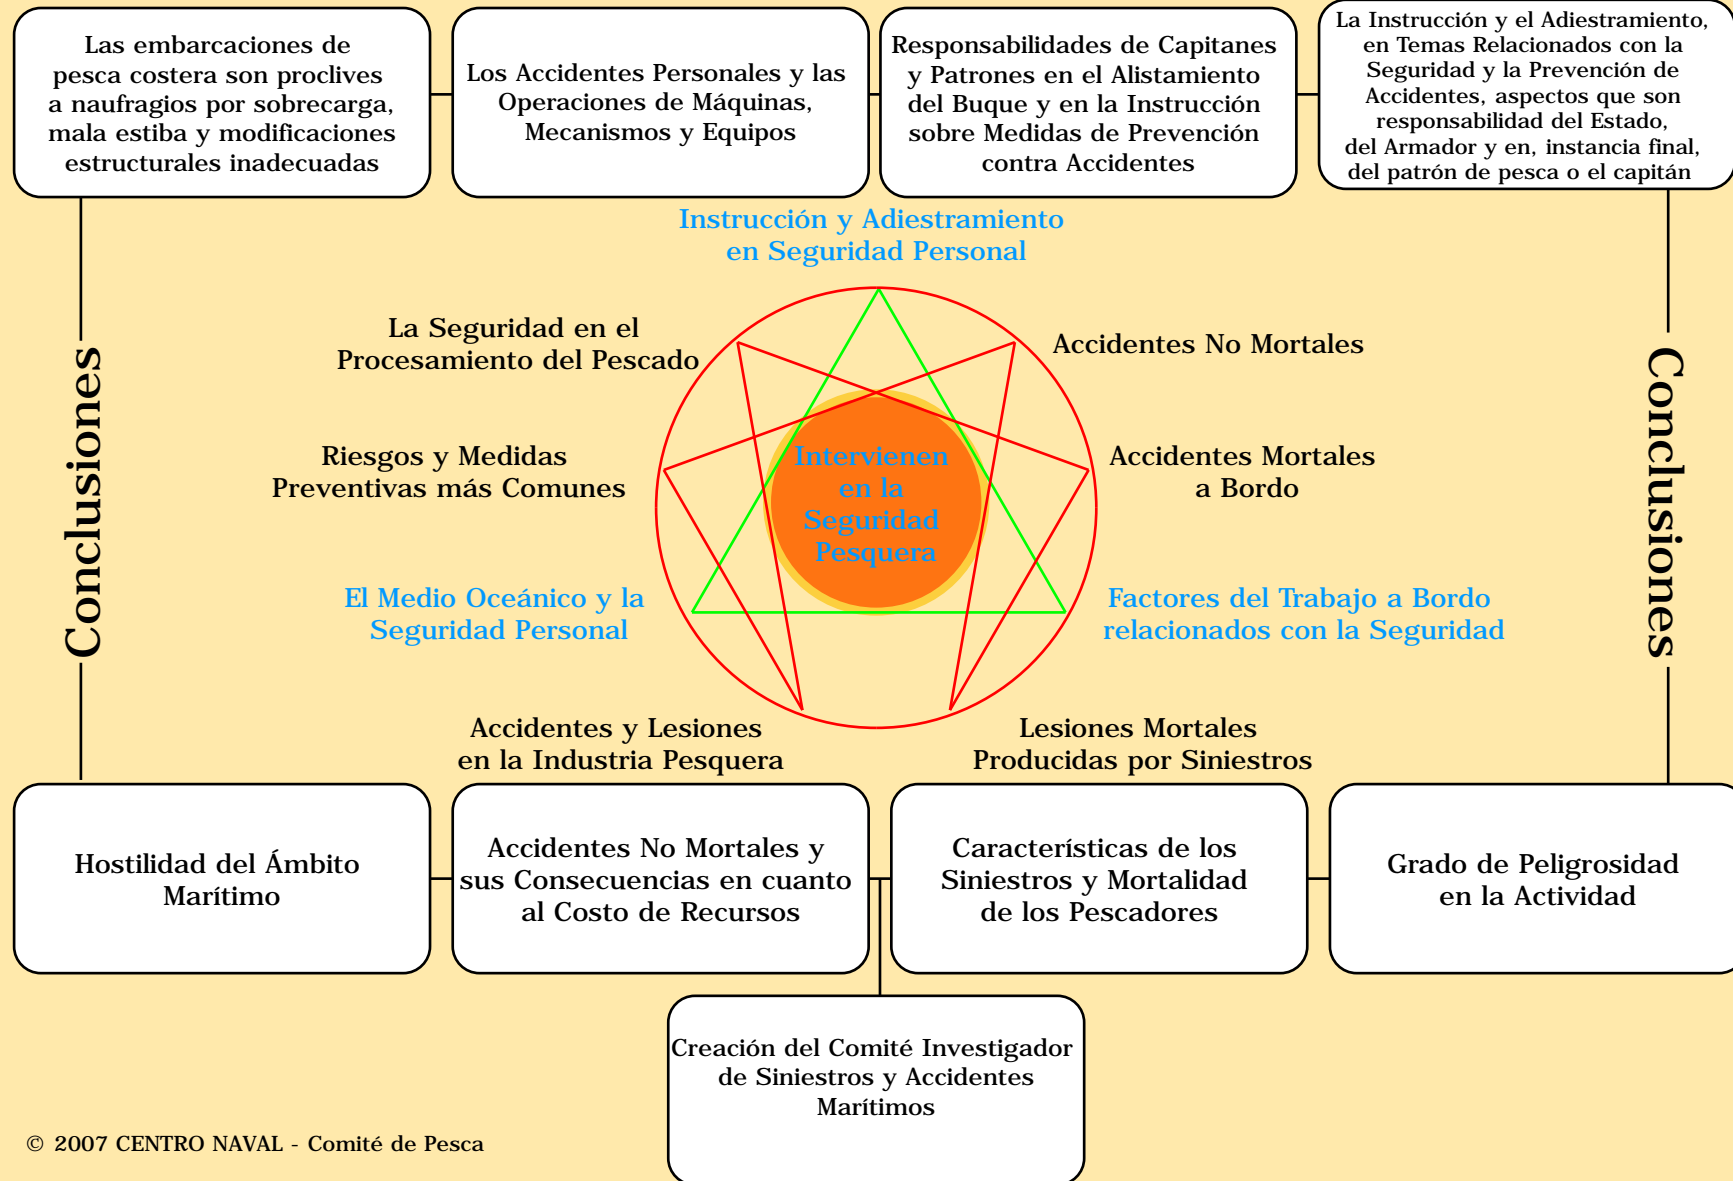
Las embarcaciones de pesca costera son proclives a naufragios por sobrecarga, mala estiba y modificaciones estructurales inadecuadas

Los Accidentes Personales y las Operaciones de Máquinas, Mecanismos y Equipos

Responsabilidades de Capitanes y Patrones en el Alistamiento del Buque y en la Instrucción sobre Medidas de Prevención contra Accidentes

La Instrucción y el Adiestramiento, en Temas Relacionados con la Seguridad y la Prevención de Accidentes, aspectos que son responsabilidad del Estado, del Armador y en, instancia final, del patrón de pesca o el capitán

Conclusiones

Conclusiones

Instrucción y Adiestramiento en Seguridad Personal

La Seguridad en el Procesamiento del Pescado

Accidentes No Mortales

Riesgos y Medidas Preventivas más Comunes

Intervienen en la Seguridad Pesquera

Accidentes Mortales a Bordo

El Medio Oceánico y la Seguridad Personal

Factores del Trabajo a Bordo relacionados con la Seguridad

Accidentes y Lesiones en la Industria Pesquera

Lesiones Mortales Producidas por Siniestros

Hostilidad del Ámbito Marítimo

Accidentes No Mortales y sus Consecuencias en cuanto al Costo de Recursos

Características de los Siniestros y Mortalidad de los Pescadores

Grado de Peligrosidad en la Actividad

Creación del Comité Investigador de Siniestros y Accidentes Marítimos

© 2007 CENTRO NAVAL - Comité de Pesca